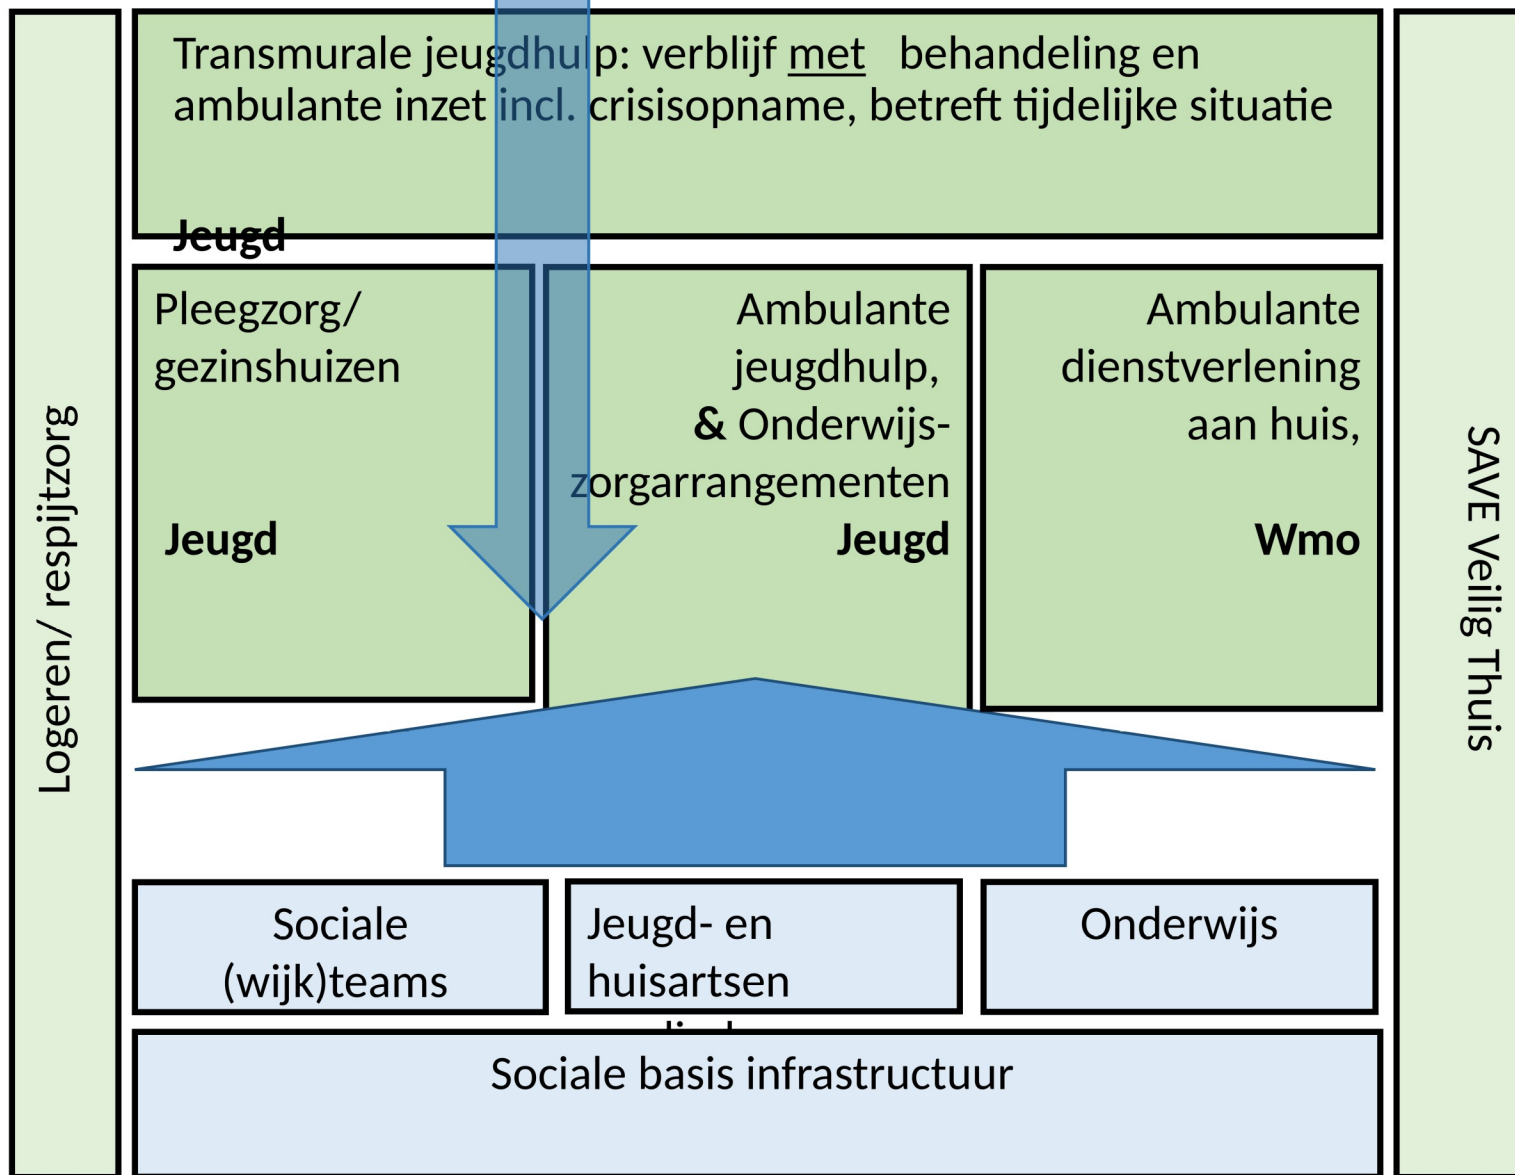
Logeren/ respijtzorg

Transmurale jeugdhulp: verblijf met behandeling en ambulante inzet incl. crisisopname, betreft tijdelijke situatie

Jeugd

Pleegzorg/ gezinshuizen

Jeugd

Ambulante jeugdhulp, & Onderwijs-zorgarrangementen
Jeugd

Ambulante dienstverlening aan huis,

Wmo

SAVE Veilig Thuis

Sociale (wijk)teams

Jeugd- en huisartsen

Onderwijs

Sociale basis infrastructuur